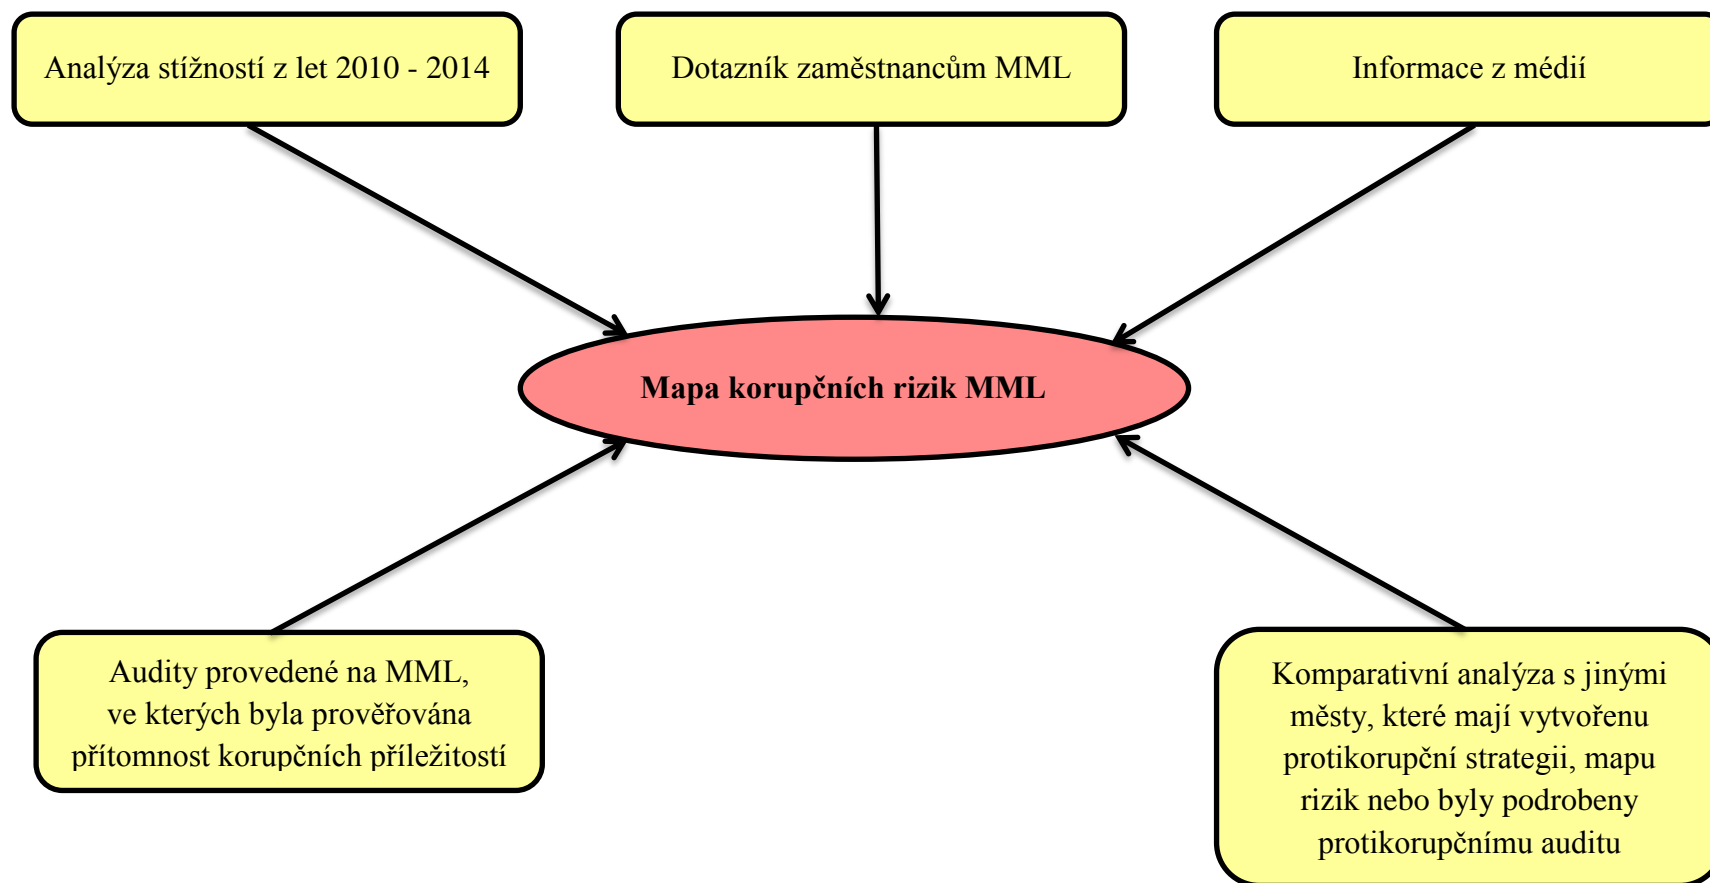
Analýza stížností z let 2010 - 2014

Dotazník zaměstnancům MML

Informace z médií

Mapa korupčních rizik MML

Audity provedené na MML, ve kterých byla prověřována přítomnost korupčních příležitostí

Komparativní analýza s jinými městy, které mají vytvořenu protikorupční strategii, mapu rizik nebo byly podrobeny protikorupčnímu auditu